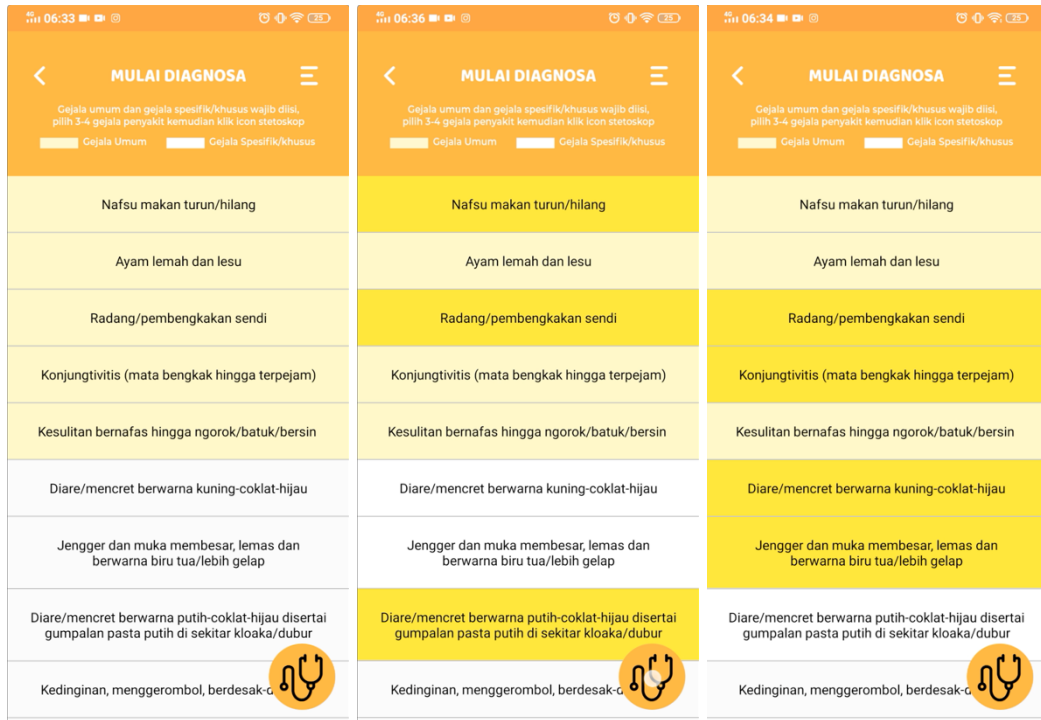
06:33 25

MULAI DIAGNOSA

Gejala umum dan gejala spesifik/khusus wajib diisi, pilih 3-4 gejala penyakit kemudian klik icon stetoskop

Gejala Umum Gejala Spesifik/khusus

Nafsu makan turun/hilang

Ayam lemah dan lesu

Radang/pembengkakan sendi

Konjungtivitis (mata bengkak hingga terpejam)

Kesulitan bernafas hingga ngorok/batuk/bersin

Diare/mencret berwarna kuning-coklat-hijau

Jengger dan muka membesar, lemas dan berwarna biru tua/lebih gelap

Diare/mencret berwarna putih-coklat-hijau disertai gumpalan pasta putih di sekitar kloaka/dubur

Kedinginan, menggerombol, berdesak-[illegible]

06:36 25

MULAI DIAGNOSA

Gejala umum dan gejala spesifik/khusus wajib diisi, pilih 3-4 gejala penyakit kemudian klik icon stetoskop

Gejala Umum Gejala Spesifik/khusus

Nafsu makan turun/hilang

Ayam lemah dan lesu

Radang/pembengkakan sendi

Konjungtivitis (mata bengkak hingga terpejam)

Kesulitan bernafas hingga ngorok/batuk/bersin

Diare/mencret berwarna kuning-coklat-hijau

Jengger dan muka membesar, lemas dan berwarna biru tua/lebih gelap

Diare/mencret berwarna putih-coklat-hijau disertai gumpalan pasta putih di sekitar kloaka/dubur

Kedinginan, menggerombol, berdesak-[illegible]

06:34 25

MULAI DIAGNOSA

Gejala umum dan gejala spesifik/khusus wajib diisi, pilih 3-4 gejala penyakit kemudian klik icon stetoskop

Gejala Umum Gejala Spesifik/khusus

Nafsu makan turun/hilang

Ayam lemah dan lesu

Radang/pembengkakan sendi

Konjungtivitis (mata bengkak hingga terpejam)

Kesulitan bernafas hingga ngorok/batuk/bersin

Diare/mencret berwarna kuning-coklat-hijau

Jengger dan muka membesar, lemas dan berwarna biru tua/lebih gelap

Diare/mencret berwarna putih-coklat-hijau disertai gumpalan pasta putih di sekitar kloaka/dubur

Kedinginan, menggerombol, berdesak-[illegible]